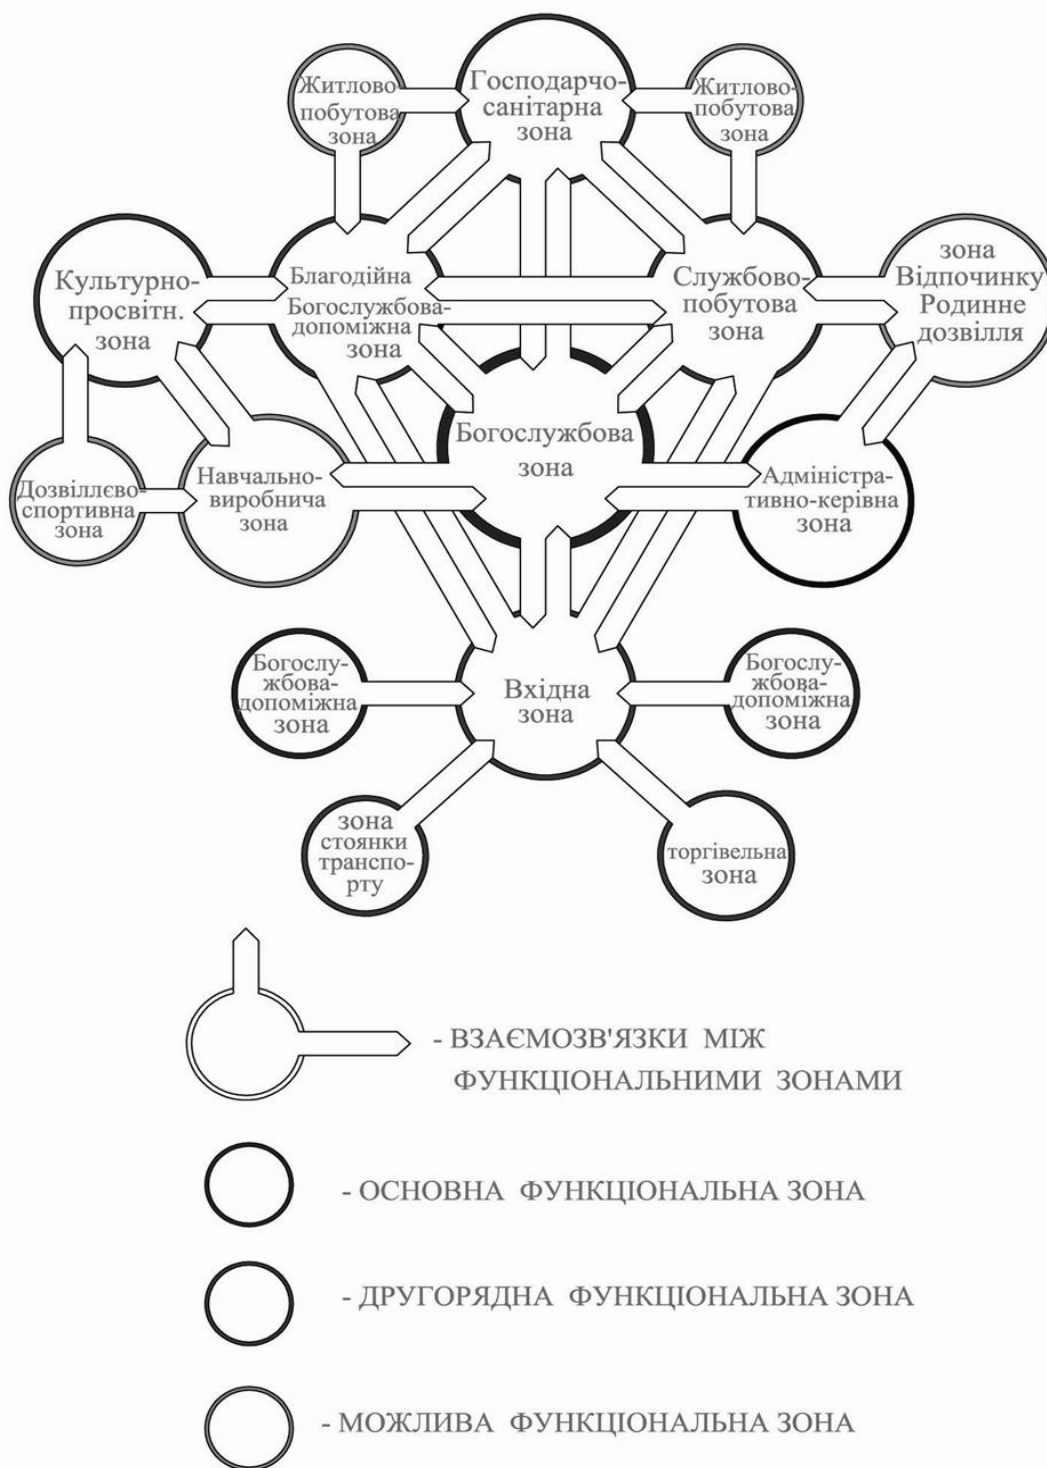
Житлово-побутова зона

Господарчо-санітарна зона

Житлово-побутова зона

Культурно-просвітн. зона

Благодійна Богослужбова-допоміжна зона

Службово-побутова зона

зона Відпочинку Родинне дозвілля

Богослужбова зона

Дозвіллєво-спортивна зона

Навчально-виробнича зона

Адміністративно-керівна зона

Богослужбова-допоміжна зона

Вхідна зона

Богослужбова-допоміжна зона

зона стоянки транспорту

торгівельна зона

- ВЗАЄМОЗВ'ЯЗКИ МІЖ ФУНКЦІОНАЛЬНИМИ ЗОНАМИ

- ОСНОВНА ФУНКЦІОНАЛЬНА ЗОНА

- ДРУГОРЯДНА ФУНКЦІОНАЛЬНА ЗОНА

- МОЖЛИВА ФУНКЦІОНАЛЬНА ЗОНА